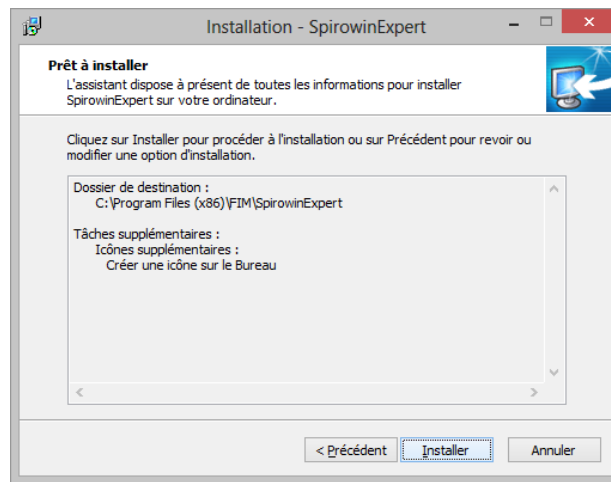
Installation - SpirowinExpert

Prêt à installer
L'assistant dispose à présent de toutes les informations pour installer SpirowinExpert sur votre ordinateur.

Cliquez sur Installer pour procéder à l'installation ou sur Précédent pour revoir ou modifier une option d'installation.

Dossier de destination :
C:\Program Files (x86)\FIM\SpirowinExpert

Tâches supplémentaires :
Icônes supplémentaires :
Créer une icône sur le Bureau

< Précédent
Installer
Annuler